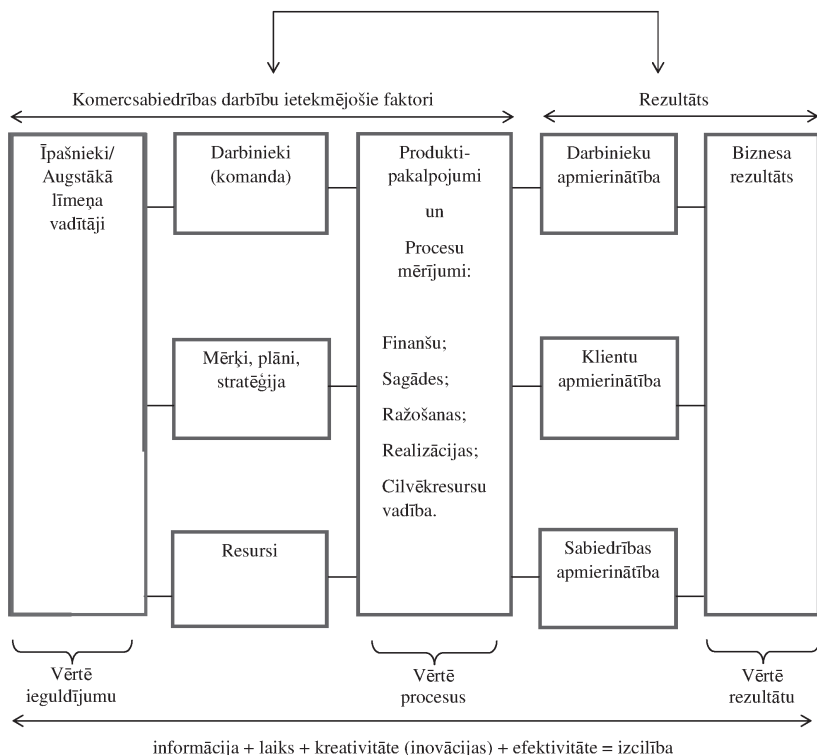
Komercsabiedrības darbību ietekmējošie faktori

Rezultāts

Īpašnieki/ Augstākā līmeņa vadītāji

Darbinieki (komanda)

Mērķi, plāni, stratēģija

Resursi

Produkti-pakalpojumi

un

Procesu mērījumi:

Finanšu;

Sagādes;

Ražošanas;

Realizācijas;

Cilvēkresursu vadība.

Darbinieku apmierinātība

Klientu apmierinātība

Sabiedrības apmierinātība

Biznesa rezultāts

Vērtē ieguldījumu

Vērtē procesus

Vērtē rezultātu

informācija + laiks + kreativitāte (inovācijas) + efektivitāte = izcilība